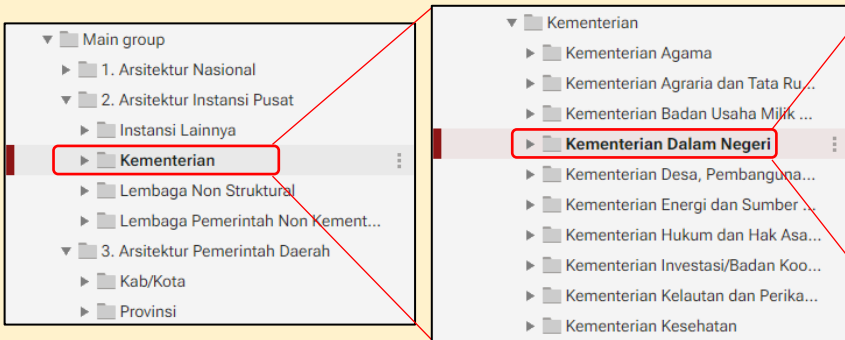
Main group
1. Arsitektur Nasional
2. Arsitektur Instansi Pusat
Instansi Lainnya
Kementerian
Lembaga Non Struktural
Lembaga Pemerintah Non Kement...
3. Arsitektur Pemerintah Daerah
Kab/Kota
Provinsi

Kementerian
Kementerian Agama
Kementerian Agraria dan Tata Ru...
Kementerian Badan Usaha Milik ...
Kementerian Dalam Negeri
Kementerian Desa, Pembanguna...
Kementerian Energi dan Sumber ...
Kementerian Hukum dan Hak Asa...
Kementerian Investasi/Badan Koo...
Kementerian Kelautan dan Perika...
Kementerian Kesehatan